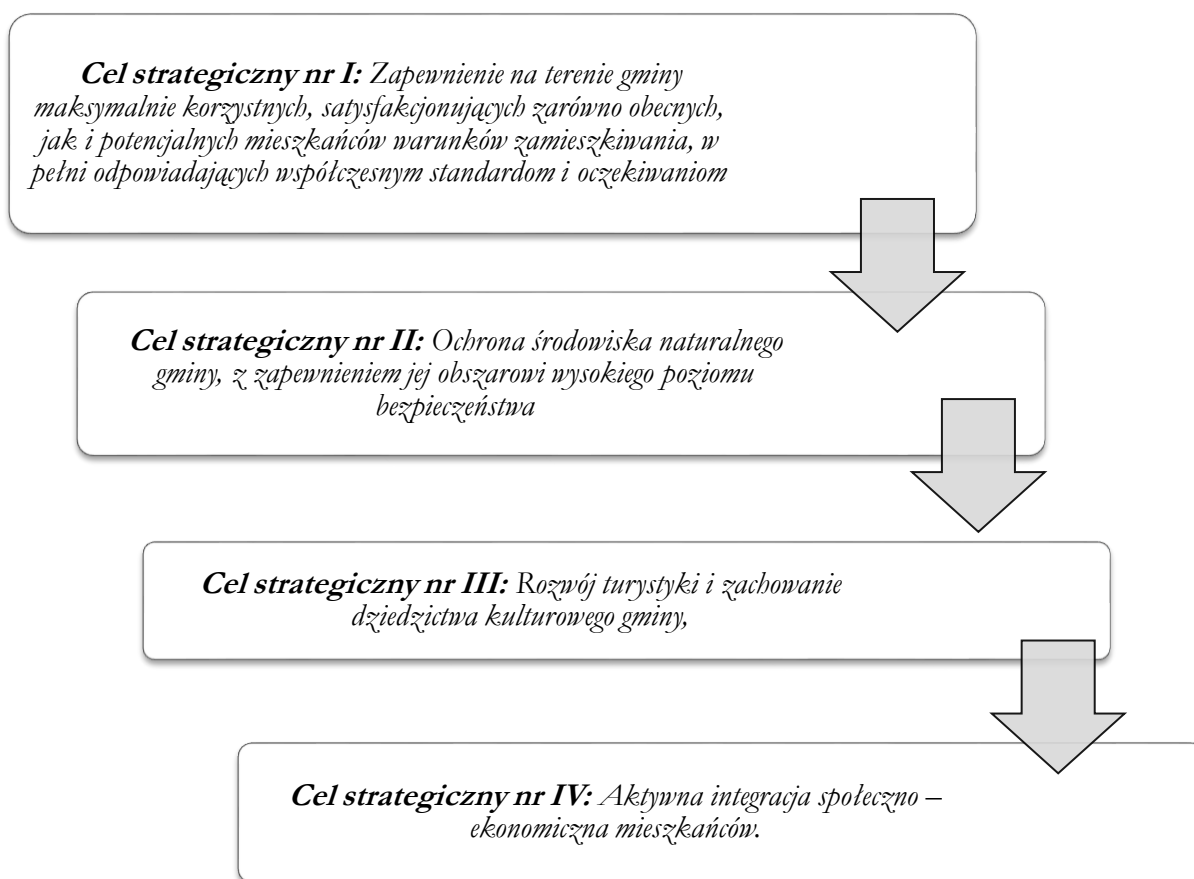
**Cel strategiczny nr I:** Zapewnienie na terenie gminy maksymalnie korzystnych, satysfakcjonujących zarówno obecnych, jak i potencjalnych mieszkańców warunków zamieszkiwania, w pełni odpowiadających współczesnym standardom i oczekiwaniom

**Cel strategiczny nr II:** Ochrona środowiska naturalnego gminy, z zapewnieniem jej obszarowi wysokiego poziomu bezpieczeństwa

**Cel strategiczny nr III:** Rozwój turystyki i zachowanie dziedzictwa kulturowego gminy,

**Cel strategiczny nr IV:** Aktywna integracja społeczno – ekonomiczna mieszkańców.